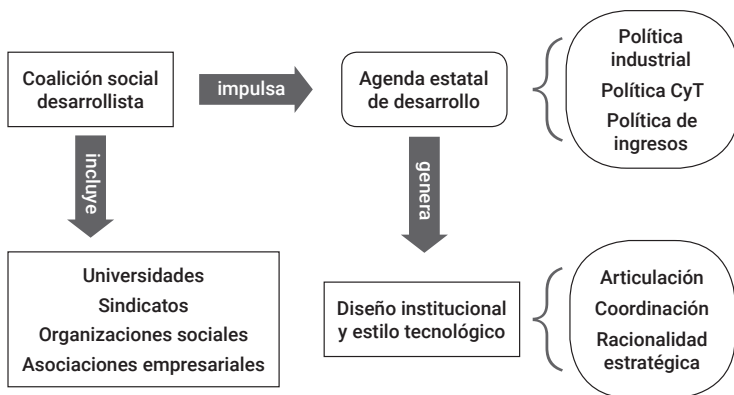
Coalición social desarrollista

impulsa

Agenda estatal de desarrollo

Política industrial

Política CyT

Política de ingresos

incluye

genera

Universidades

Sindicatos

Organizaciones sociales

Asociaciones empresariales

Diseño institucional y estilo tecnológico

Articulación

Coordinación

Racionalidad estratégica